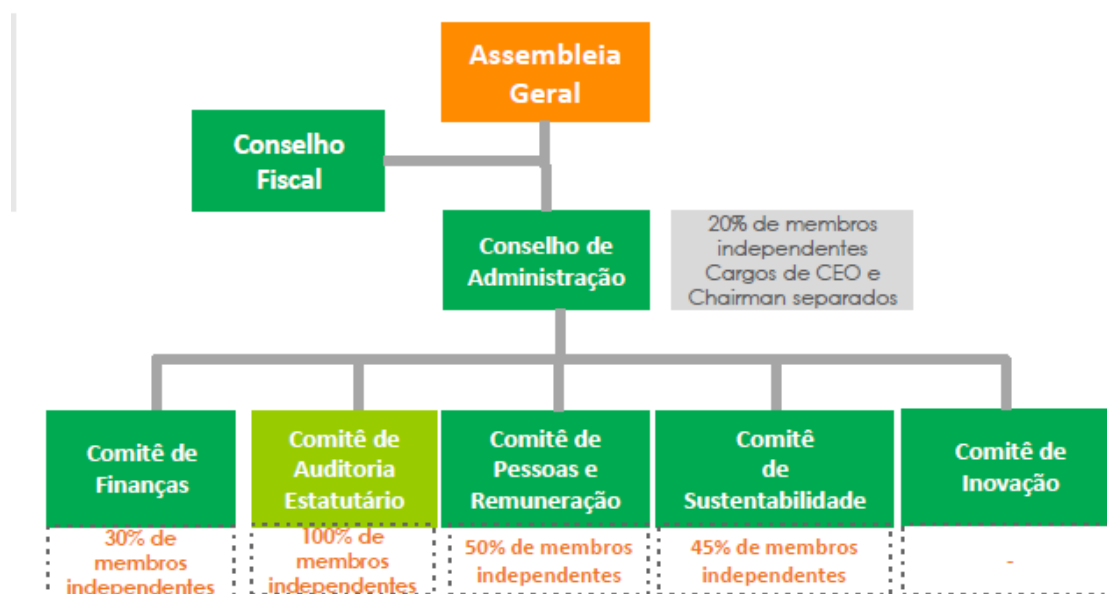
Assembleia Geral

Conselho Fiscal

Conselho de Administração

20% de membros independentes
Cargos de CEO e Chairman separados

Comitê de Finanças

30% de membros independentes

Comitê de Auditoria Estatutário

100% de membros independentes

Comitê de Pessoas e Remuneração

50% de membros independentes

Comitê de Sustentabilidade

45% de membros independentes

Comitê de Inovação

-